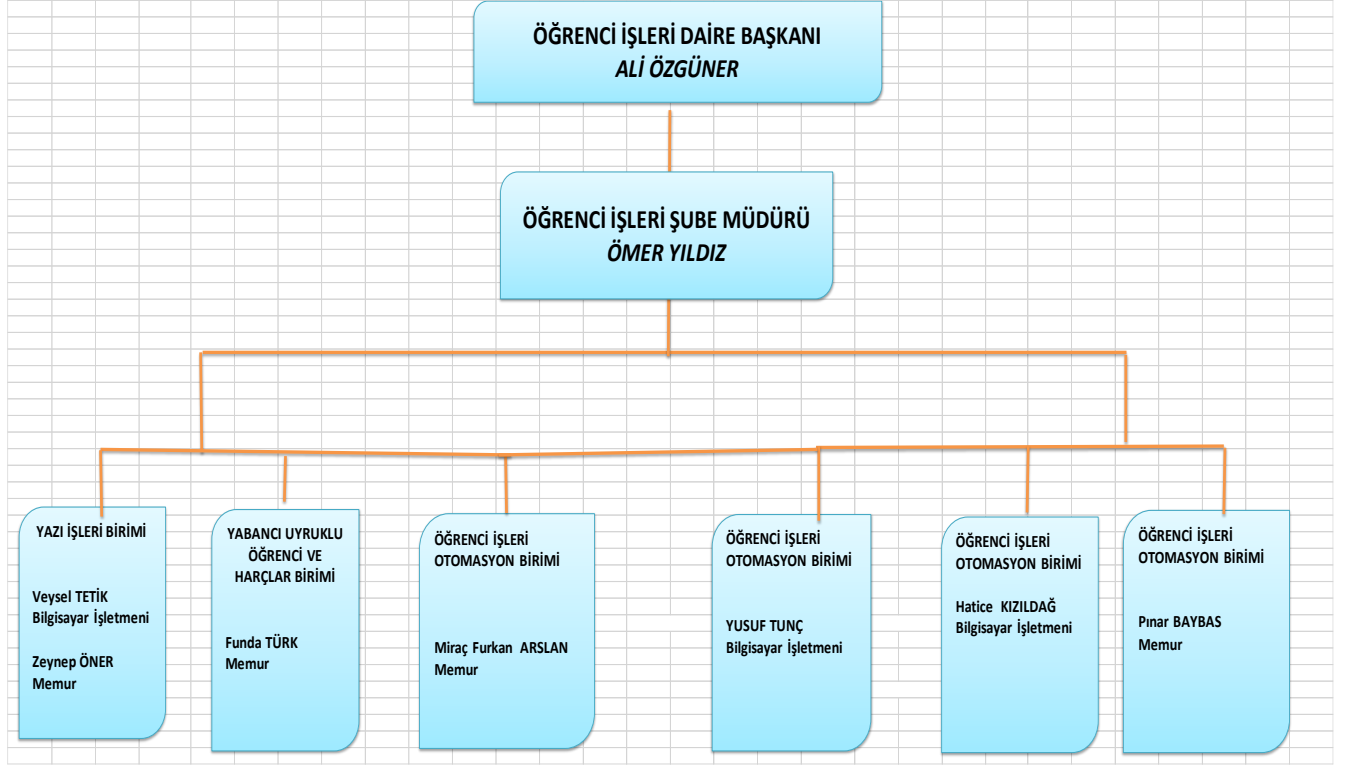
ÖĞRENCİ İŞLERİ DAİRE BAŞKANI
ALİ ÖZGÜNER

ÖĞRENCİ İŞLERİ ŞUBE MÜDÜRÜ
ÖMER YILDIZ

YAZI İŞLERİ BİRİMİ

Veysel TETİK
Bilgisayar İşletmeni

Zeynep ÖNER
Memur

YABANCI UYRUKLU ÖĞRENCİ VE HARÇLAR BİRİMİ

Funda TÜRK
Memur

ÖĞRENCİ İŞLERİ OTOMASYON BİRİMİ

Miraç Furkan ARSLAN
Memur

ÖĞRENCİ İŞLERİ OTOMASYON BİRİMİ

YUSUF TUNÇ
Bilgisayar İşletmeni

ÖĞRENCİ İŞLERİ OTOMASYON BİRİMİ

Hatice KIZILDAĞ
Bilgisayar İşletmeni

ÖĞRENCİ İŞLERİ OTOMASYON BİRİMİ

Pınar BAYBAS
Memur